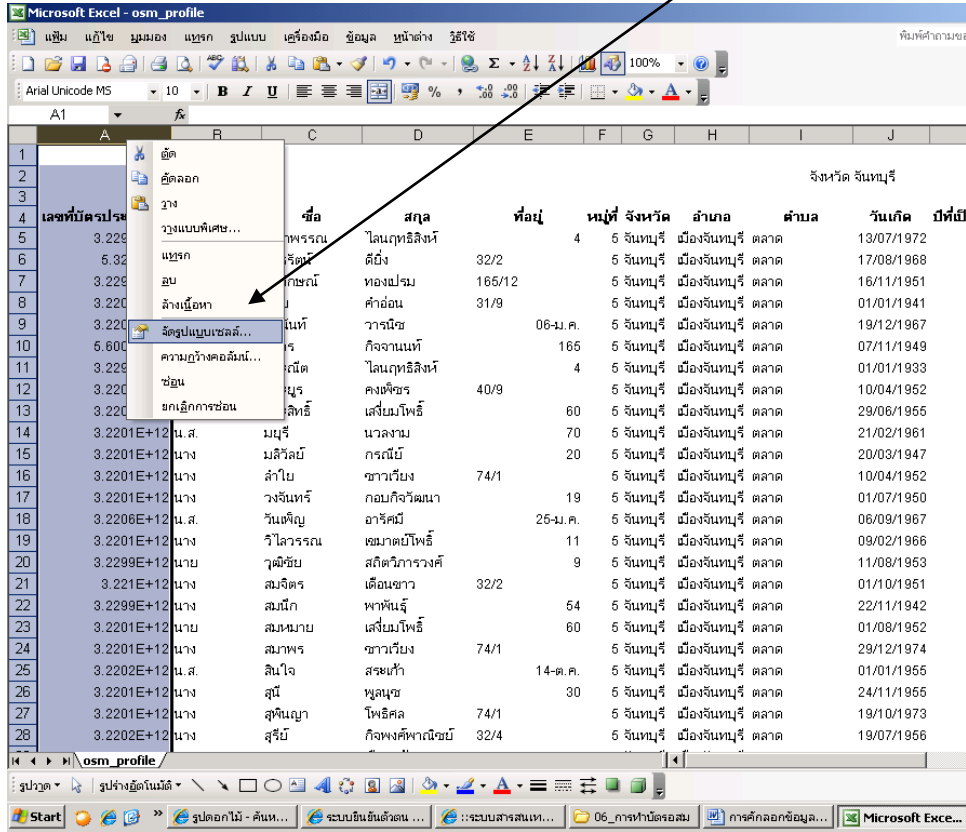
Microsoft Excel - osm_profile

แฟ้ม แก้ไข มุมมอง แทรก รูปแบบ เครื่องมือ ข้อมูล หน้าต่าง วิธีใช้

พิมพ์คำถามขอ

100%

Arial Unicode MS 10 B I U % , .00 .0

A1 fx

| | A | B | C | D | E | F | G | H | I | J |
|---|---|---|---|---|---|---|---|---|---|---|
| 1 | | | | | | | | | | |
| 2 | | | | | | | | | | จังหวัด จันทบุรี |
| 3 | | | | | | | | | | |
| 4 | เลขที่บัตรประ | | ชื่อ | สกุล | ที่อยู่ | หมู่ที่ | จังหวัด | อำเภอ | ตำบล | วันเกิด | ปีที่เป็ |
| 5 | 3.229 | | าพรรณ | ไลนฤทธิสิงห์ | | 4 | 5 จันทบุรี | เมืองจันทบุรี | ตลาด | 13/07/1972 |
| 6 | 5.32 | | วรัตน์ | ดีปิ่ง | 32/2 | | 5 จันทบุรี | เมืองจันทบุรี | ตลาด | 17/08/1968 |
| 7 | 3.229 | | ภิกษณ์ | ทองแปรม | 165/12 | | 5 จันทบุรี | เมืองจันทบุรี | ตลาด | 16/11/1951 |
| 8 | 3.220 | | ม | คำอ่อน | 31/9 | | 5 จันทบุรี | เมืองจันทบุรี | ตลาด | 01/01/1941 |
| 9 | 3.220 | | นันท์ | วารนิช | | 06-ม.ค. | 5 จันทบุรี | เมืองจันทบุรี | ตลาด | 19/12/1967 |
| 10 | 5.600 | | ร | กิจจานนท์ | | 165 | 5 จันทบุรี | เมืองจันทบุรี | ตลาด | 07/11/1949 |
| 11 | 3.229 | | ณีต | ไลนฤทธิสิงห์ | | 4 | 5 จันทบุรี | เมืองจันทบุรี | ตลาด | 01/01/1933 |
| 12 | 3.220 | | ษบูร | คงพิชร | 40/9 | | 5 จันทบุรี | เมืองจันทบุรี | ตลาด | 10/04/1952 |
| 13 | 3.220 | | สิทธิ์ | เสงี่ยมโพธิ์ | | 60 | 5 จันทบุรี | เมืองจันทบุรี | ตลาด | 29/06/1955 |
| 14 | 3.2201E+12 | น.ส. | มยุรี | นวลงาม | | 70 | 5 จันทบุรี | เมืองจันทบุรี | ตลาด | 21/02/1961 |
| 15 | 3.2201E+12 | นาง | มลิวัลย์ | กรณีย์ | | 20 | 5 จันทบุรี | เมืองจันทบุรี | ตลาด | 20/03/1947 |
| 16 | 3.2201E+12 | นาง | ลำใย | ชาวเวียง | 74/1 | | 5 จันทบุรี | เมืองจันทบุรี | ตลาด | 10/04/1952 |
| 17 | 3.2201E+12 | นาง | วงจันทร์ | กอบกิจวัฒนา | | 19 | 5 จันทบุรี | เมืองจันทบุรี | ตลาด | 01/07/1950 |
| 18 | 3.2206E+12 | น.ส. | วันเพ็ญ | อารีศมี | | 25-ม.ค. | 5 จันทบุรี | เมืองจันทบุรี | ตลาด | 06/09/1967 |
| 19 | 3.2201E+12 | นาง | วิไลวรรณ | เซมาตย์โพธิ์ | | 11 | 5 จันทบุรี | เมืองจันทบุรี | ตลาด | 09/02/1966 |
| 20 | 3.2299E+12 | นาย | วุฒิชัย | สถิตวิภาวงศ์ | | 9 | 5 จันทบุรี | เมืองจันทบุรี | ตลาด | 11/08/1953 |
| 21 | 3.221E+12 | นาง | สมจิตร | เดือนขาว | 32/2 | | 5 จันทบุรี | เมืองจันทบุรี | ตลาด | 01/10/1951 |
| 22 | 3.2299E+12 | นาง | สมนึก | พาพันธุ์ | | 54 | 5 จันทบุรี | เมืองจันทบุรี | ตลาด | 22/11/1942 |
| 23 | 3.2201E+12 | นาย | สมหมาย | เสงี่ยมโพธิ์ | | 60 | 5 จันทบุรี | เมืองจันทบุรี | ตลาด | 01/08/1952 |
| 24 | 3.2201E+12 | นาง | สมาพร | ชาวเวียง | 74/1 | | 5 จันทบุรี | เมืองจันทบุรี | ตลาด | 29/12/1974 |
| 25 | 3.2202E+12 | น.ส. | สินใจ | สระเก้า | | 14-ต.ค. | 5 จันทบุรี | เมืองจันทบุรี | ตลาด | 01/01/1955 |
| 26 | 3.2201E+12 | นาง | สุนี | พูลนุช | | 30 | 5 จันทบุรี | เมืองจันทบุรี | ตลาด | 24/11/1955 |
| 27 | 3.2201E+12 | นาง | สุพินญา | โพธิศล | 74/1 | | 5 จันทบุรี | เมืองจันทบุรี | ตลาด | 19/10/1973 |
| 28 | 3.2202E+12 | นาง | สุรีย์ | กิจพงศ์พาณิชย์ | 32/4 | | 5 จันทบุรี | เมืองจันทบุรี | ตลาด | 19/07/1956 |

ตัด
คัดลอก
วาง
วางแบบพิเศษ...
แทรก
ลบ
ล้างเนื้อหา
จัดรูปแบบเซลล์...
ความกว้างคอลัมน์...
ซ่อน
ยกเลิกการซ่อน

osm_profile

รูปวาด รูปร่างอัตโนมัติ

Start รูปดอกไม้ - ค้นห... ระบบยืนยันตัวตน ... ::ระบบสารสนเท... 06_การทำบัตรอสม การคัดลอกข้อมูล... Microsoft Exce...